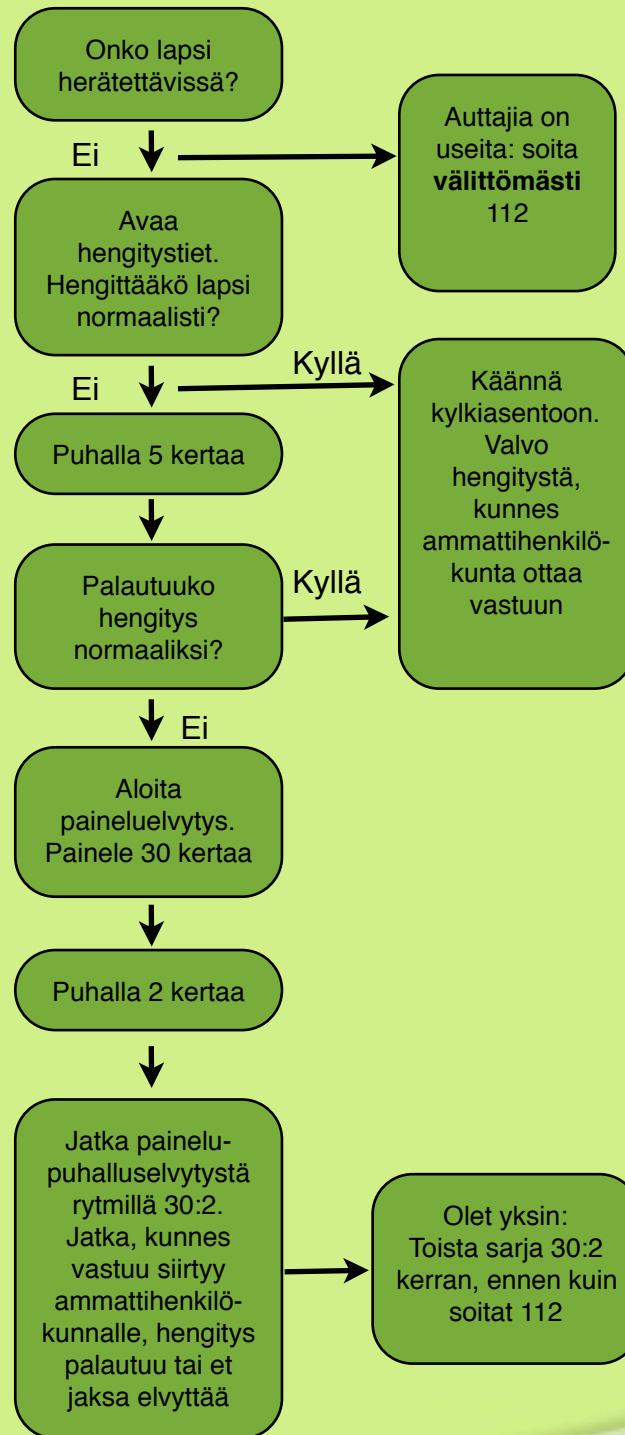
Onko lapsi herätettävissä?

Ei

Auttajia on useita: soita **välittömästi** 112

Avaa hengitystiet. Hengittääkö lapsi normaalisti?

Kyllä

Ei

Käännä kylkiasentoon. Valvo hengitystä, kunnes ammattihenkilökunta ottaa vastuun

Puhalla 5 kertaa

Palautuuko hengitys normaaliksi?

Kyllä

Ei

Aloita paineluelvytys. Painele 30 kertaa

Puhalla 2 kertaa

Jatka painelu-puhalluselvytystä rytmillä 30:2. Jatka, kunnes vastuu siirtyy ammattihenkilökunnalle, hengitys palautuu tai et jaksa elvyttää

Olet yksin: Toista sarja 30:2 kerran, ennen kuin soitat 112